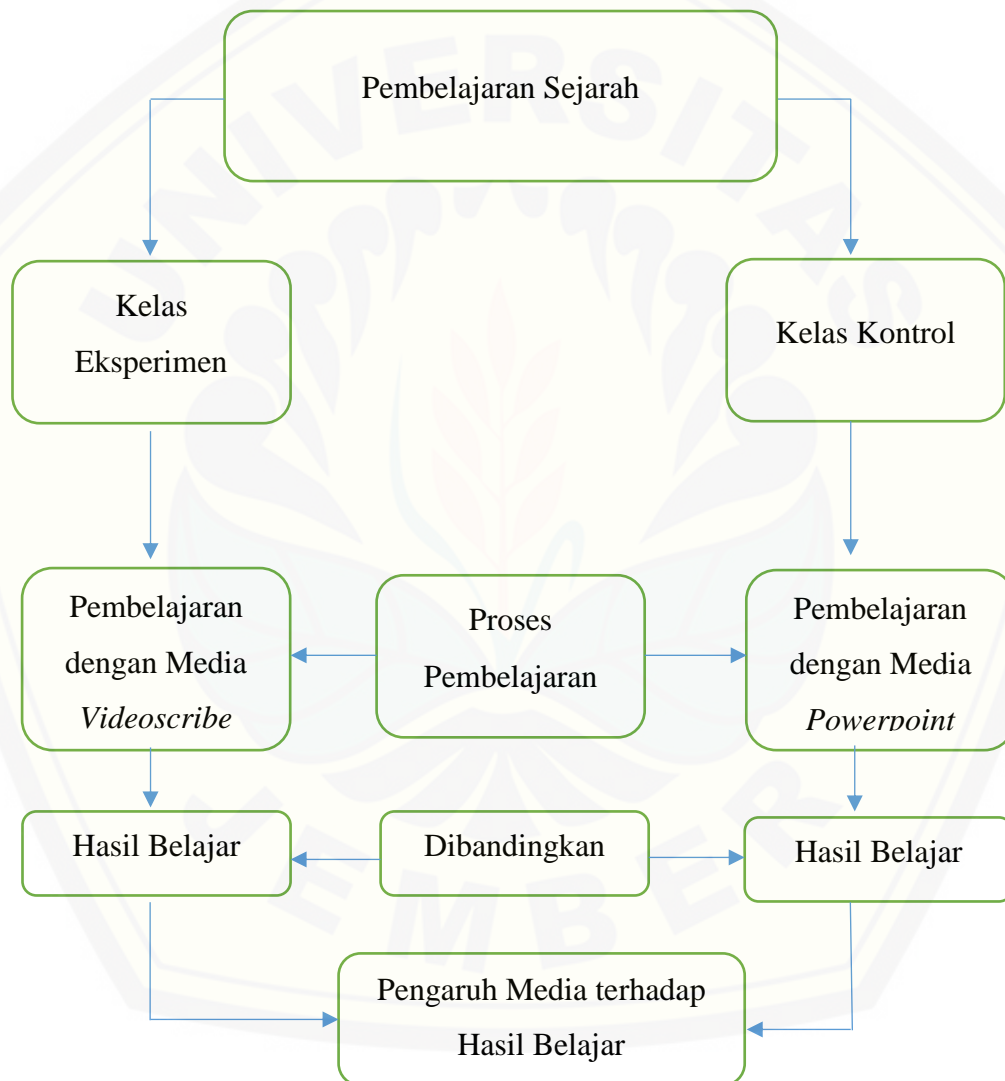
Pembelajaran Sejarah

Kelas Eksperimen

Kelas Kontrol

Pembelajaran dengan Media *Videoscribe*

Proses Pembelajaran

Pembelajaran dengan Media *Powerpoint*

Hasil Belajar

Dibandingkan

Hasil Belajar

Pengaruh Media terhadap Hasil Belajar

UNIVERSITAS JEMBER